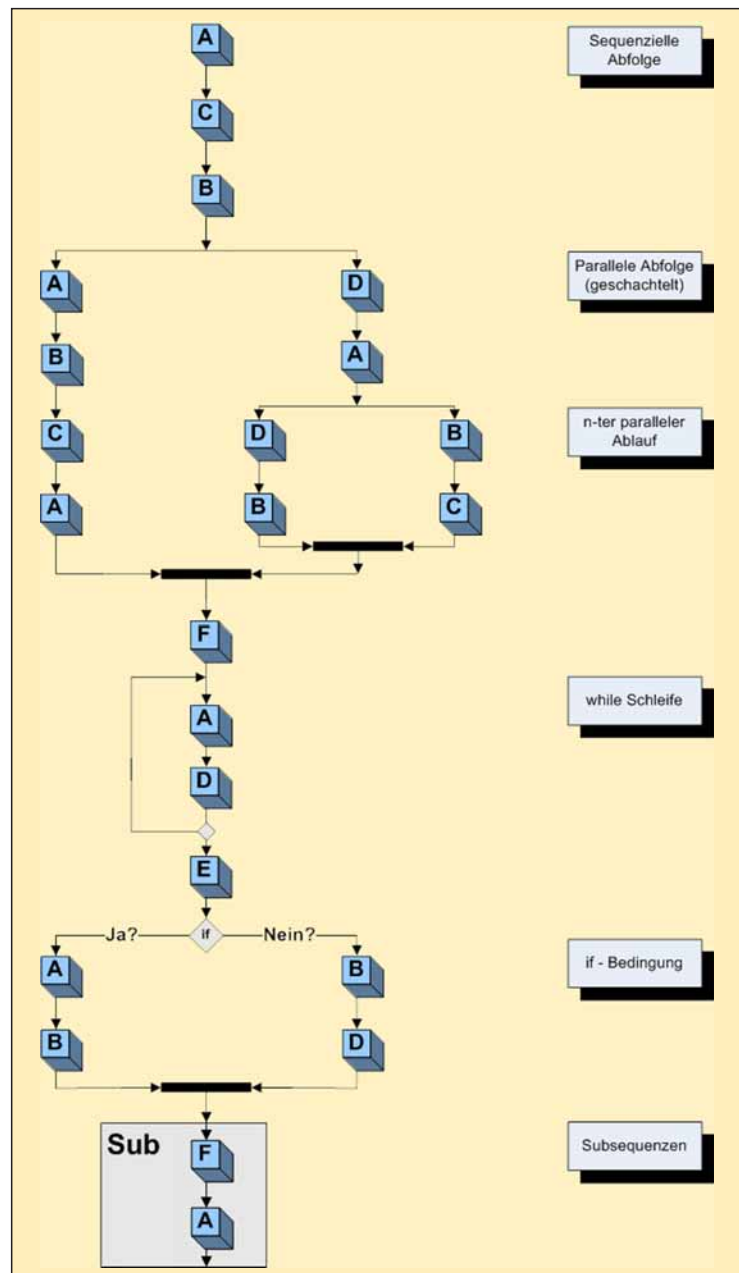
A

C

B

Sequenzielle Abfolge

A

B

C

A

D

A

D

B

B

C

Parallele Abfolge (geschachtelt)

n-ter paralleler Ablauf

F

A

D

while Schleife

E

if

Ja?

Nein?

A

B

B

D

if - Bedingung

Sub

F

A

Subsequenzen